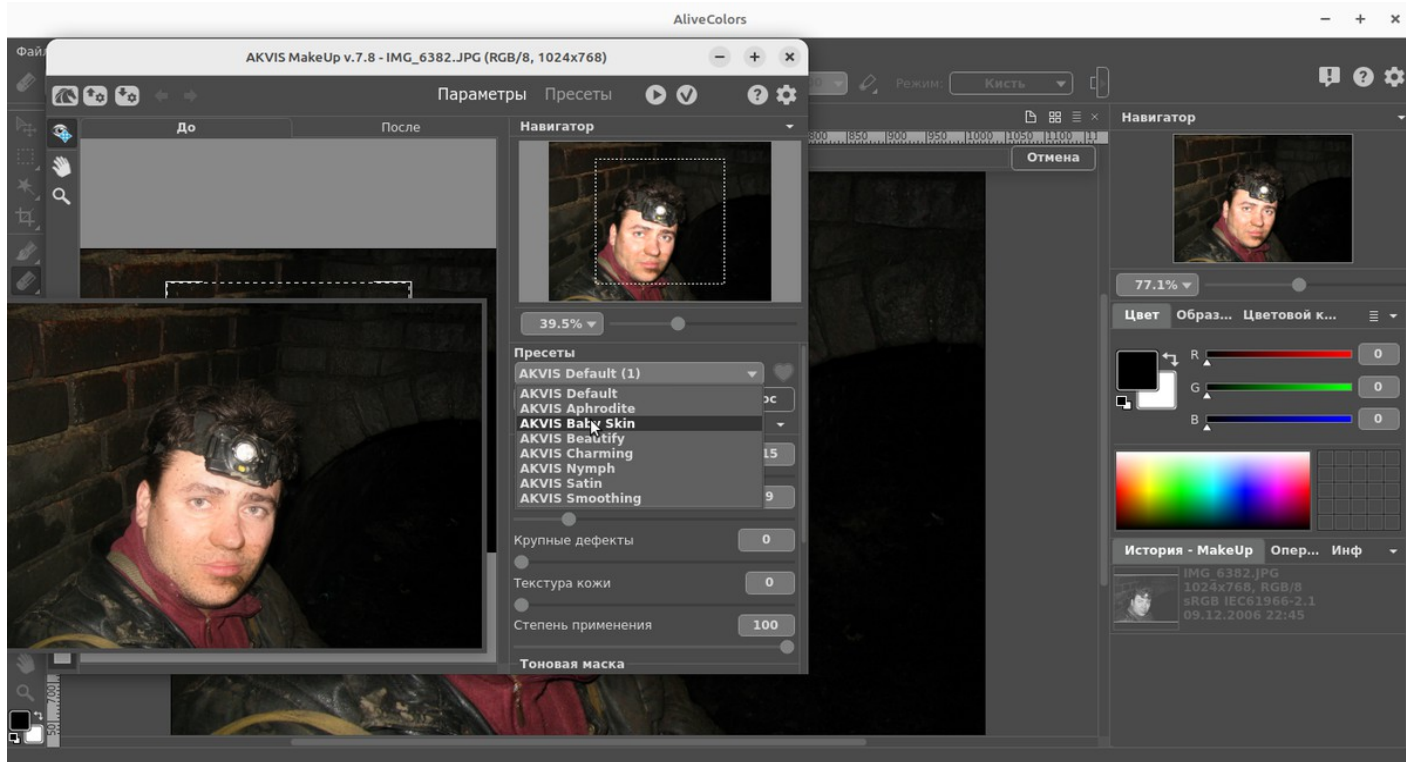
AliveColors

Фай

AKVIS MakeUp v.7.8 - IMG_6382.JPG (RGB/8, 1024x768)

Параметры Пресеты

До После

Навигатор

39.5%

Пресеты
AKVIS Default (1)
AKVIS Default
AKVIS Aphrodite
AKVIS Baby Skin
AKVIS Beautify
AKVIS Charming
AKVIS Nymph
AKVIS Satin
AKVIS Smoothing

ос
15
9

Крупные дефекты 0
Текстура кожи 0
Степень применения 100
Тоновая маска

Режим: Кисть

Отмена

800 850 900 950 1000 1050 1100

Навигатор

77.1%

Цвет Образ... Цветовой к...

R 0
G 0
B 0

История - MakeUp Опер... Инф

IMG_6382.JPG
1024x768, RGB/8
sRGB IEC61966-2.1
09.12.2006 22:45